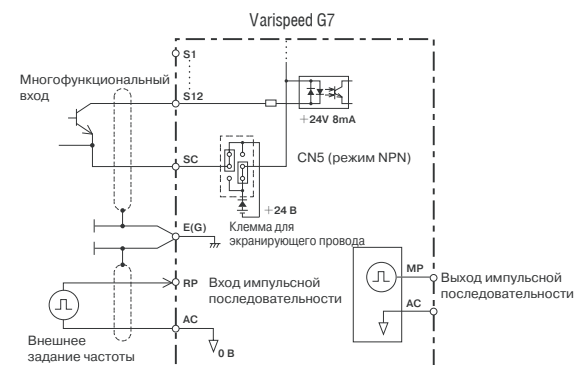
Varispeed G7

S1

Многофункциональный вход

S12

+24V 8mA

SC

CN5 (режим NPN)

+24 В

E(G)

Клемма для экранирующего провода

RP

Вход импульсной последовательности

MP

Выход импульсной последовательности

AC

AC

Внешнее задание частоты

0 В